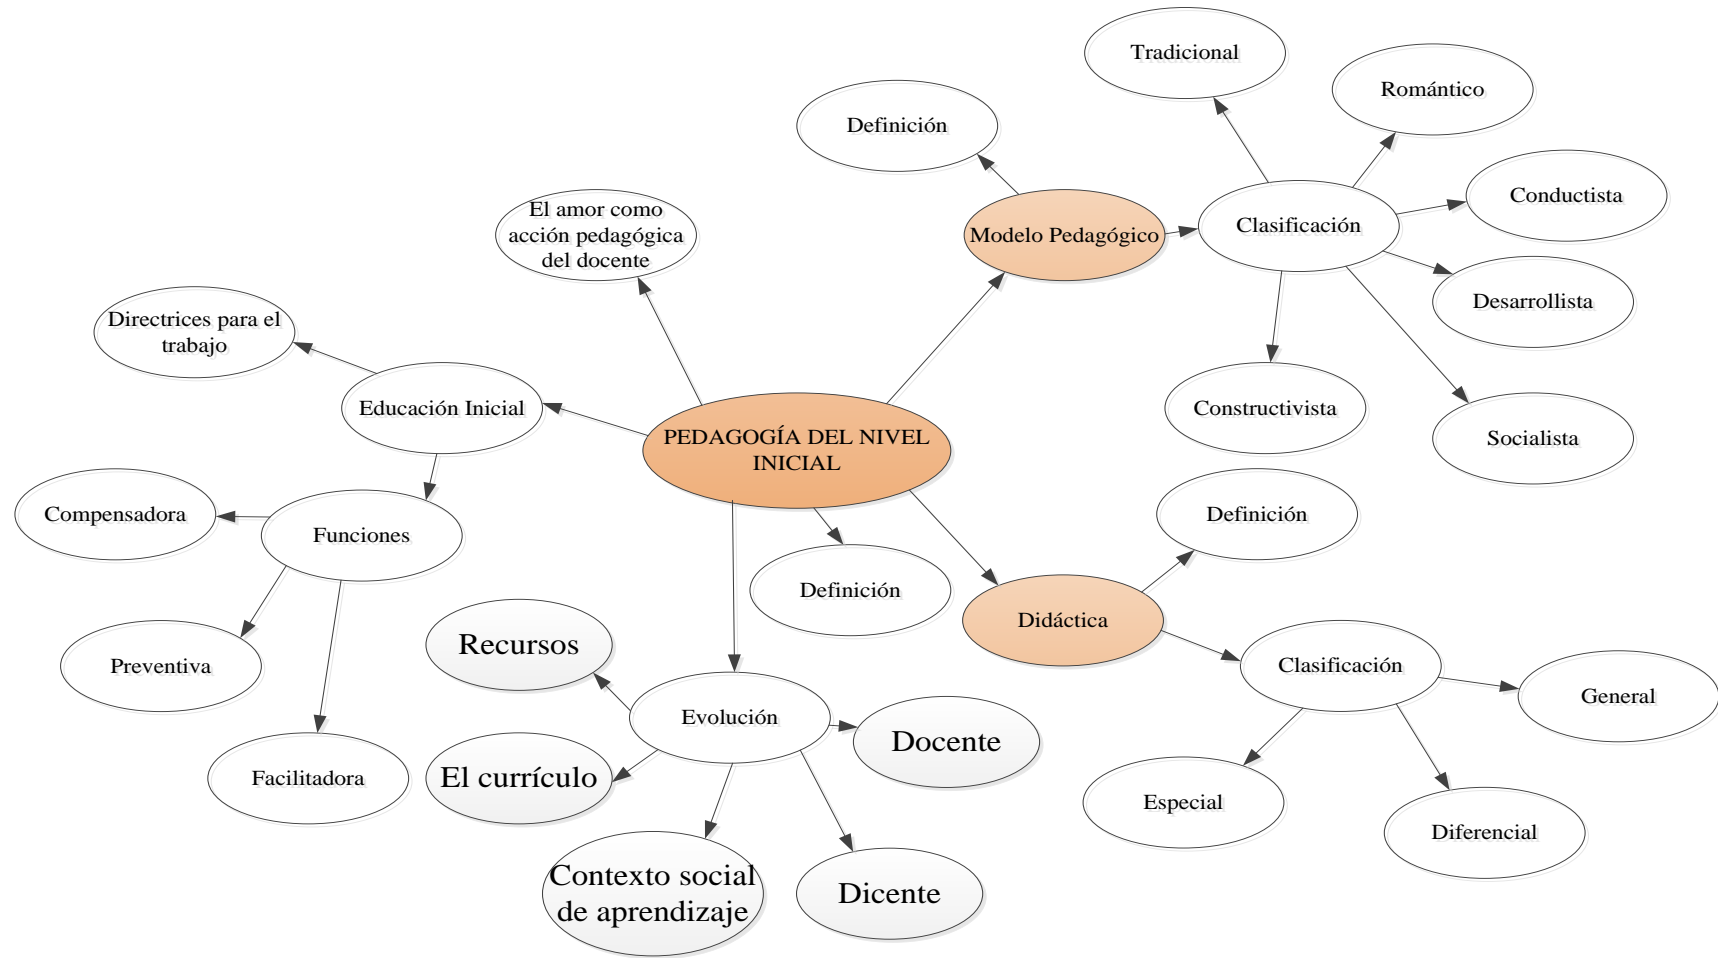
PEDAGOGÍA DEL NIVEL INICIAL

Modelo Pedagógico

Definición

Clasificación

Tradicional

Romántico

Conductista

Desarrollista

Socialista

Constructivista

El amor como acción pedagógica del docente

Educación Inicial

Directrices para el trabajo

Funciones

Compensadora

Preventiva

Facilitadora

Definición

Didáctica

Definición

Clasificación

General

Especial

Diferencial

Evolución

Recursos

El currículo

Docente

Contexto social de aprendizaje

Dicente